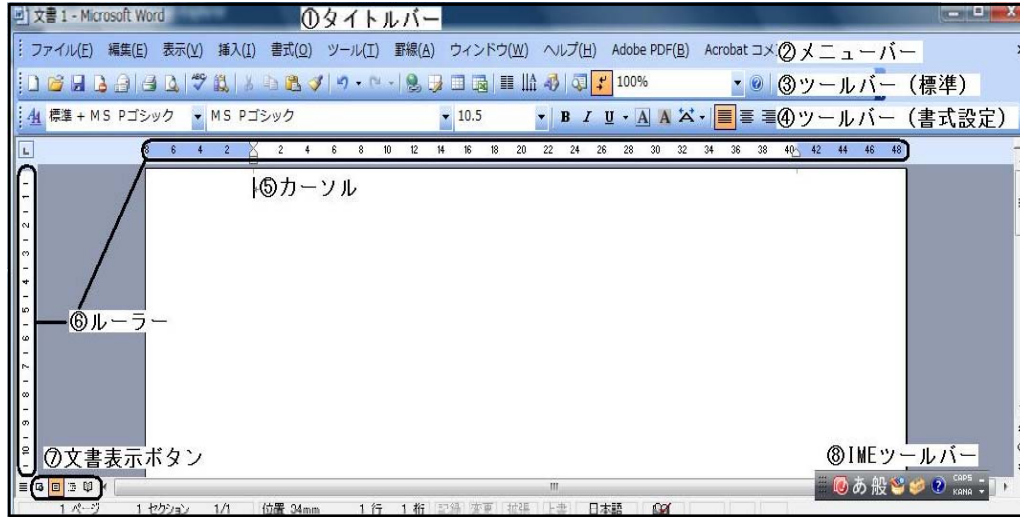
文書 1 - Microsoft Word ①タイトルバー

ファイル(F) 編集(E) 表示(V) 挿入(I) 書式(O) ツール(T) 罫線(A) ウィンドウ(W) ヘルプ(H) Adobe PDF(B) Acrobat コメ ②メニューバー

100% ③ツールバー(標準)

標準 + MS Pゴシック MS Pゴシック 10.5 B I U A A ④ツールバー(書式設定)

8 6 4 2 2 4 6 8 10 12 14 16 18 20 22 24 26 28 30 32 34 36 38 40 42 44 46 48

⑤カーソル

⑥ルーラー

1 2 3 4 5 6 7 8 9 10

⑦文書表示ボタン

⑧IMEツールバー

あ 般 CAPS KANA

1 ページ 1 セクション 1/1 位置 34mm 1 行 1 桁 記録 変更 拡張 上書 日本語